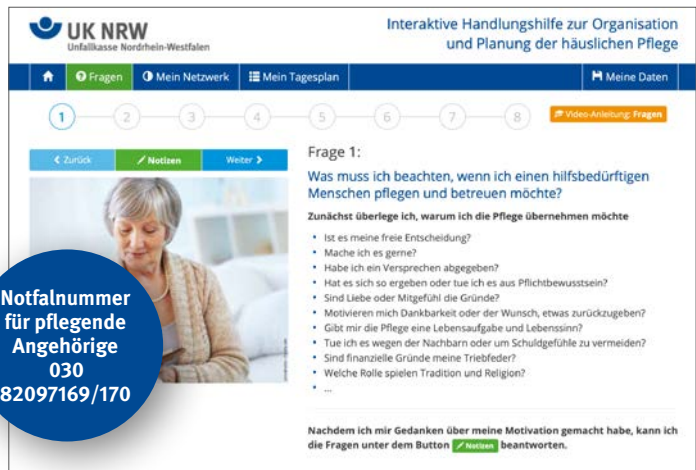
UK NRW
Unfallkasse Nordrhein-Westfalen

Interaktive Handlungshilfe zur Organisation und Planung der häuslichen Pflege

Fragen | Mein Netzwerk | Mein Tagesplan | Meine Daten

1 2 3 4 5 6 7 8

Video-Anleitung: Fragen

< Zurück | Notizen | Weiter >

Frage 1:

Was muss ich beachten, wenn ich einen hilfsbedürftigen Menschen pflegen und betreuen möchte?

Zunächst überlege ich, warum ich die Pflege übernehmen möchte

- Ist es meine freie Entscheidung?
- Mache ich es gerne?
- Habe ich ein Versprechen abgegeben?
- Hat es sich so ergeben oder tue ich es aus Pflichtbewusstsein?
- Sind Liebe oder Mitgefühl die Gründe?
- Motivieren mich Dankbarkeit oder der Wunsch, etwas zurückzugeben?
- Gibt mir die Pflege eine Lebensaufgabe und Lebenssinn?
- Tue ich es wegen der Nachbarn oder um Schuldgefühle zu vermeiden?
- Sind finanzielle Gründe meine Triebfeder?
- Welche Rolle spielen Tradition und Religion?
- ...

Nachdem ich mir Gedanken über meine Motivation gemacht habe, kann ich die Fragen unter dem Button Notizen beantworten.

Notfalnummer für pflegende Angehörige 030 82097169/170